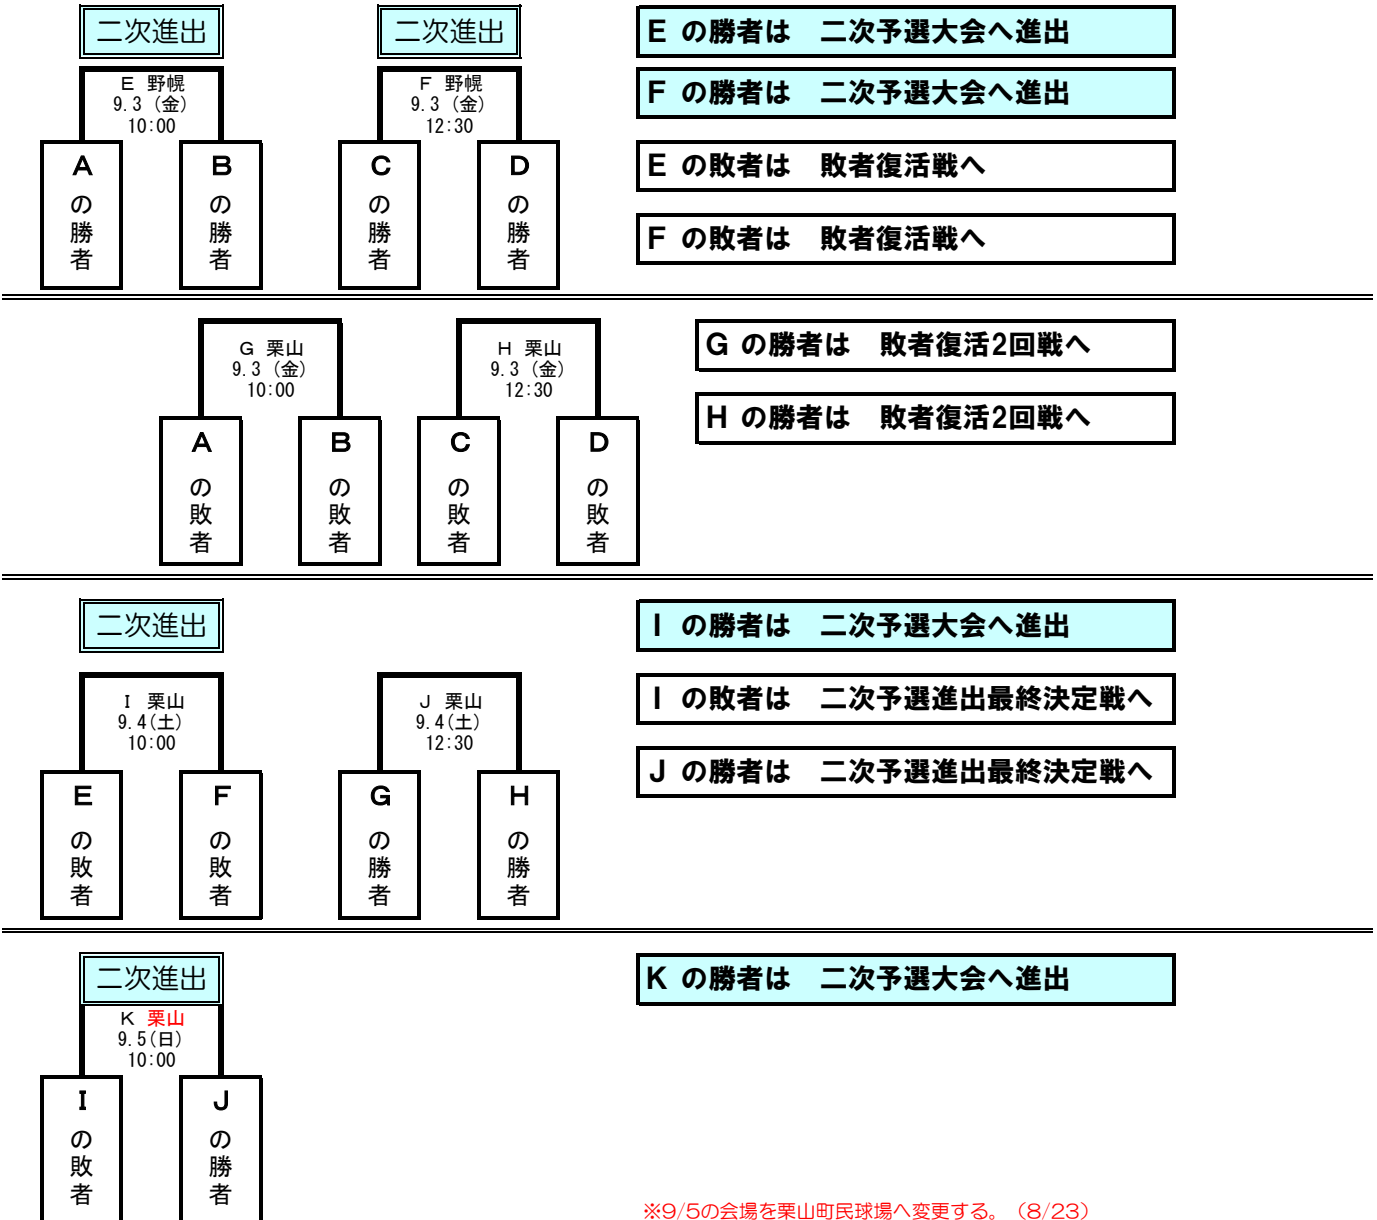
二次進出

E 野幌
9.3（金）
10:00

A の勝者

B の勝者

二次進出

F 野幌
9.3（金）
12:30

C の勝者

D の勝者

E の勝者は　二次予選大会へ進出

F の勝者は　二次予選大会へ進出

E の敗者は　敗者復活戦へ

F の敗者は　敗者復活戦へ

G 栗山
9.3（金）
10:00

A の敗者

B の敗者

H 栗山
9.3（金）
12:30

C の敗者

D の敗者

G の勝者は　敗者復活2回戦へ

H の勝者は　敗者復活2回戦へ

二次進出

I 栗山
9.4(土)
10:00

E の敗者

F の敗者

J 栗山
9.4(土)
12:30

G の勝者

H の勝者

I の勝者は　二次予選大会へ進出

I の敗者は　二次予選進出最終決定戦へ

J の勝者は　二次予選進出最終決定戦へ

二次進出

K 栗山
9.5(日)
10:00

I の敗者

J の勝者

K の勝者は　二次予選大会へ進出

※9/5の会場を栗山町民球場へ変更する。（8/23）